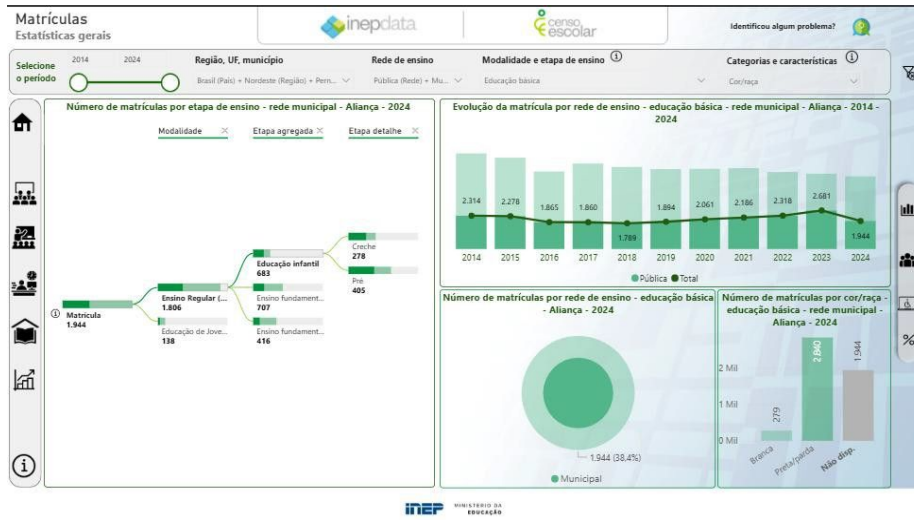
Matrículas
Estatísticas gerais

inepdata

censo escolar

Identificou algum problema?

Selecione o período

2014 2024

Região, UF, município
Brasil (País) + Nordeste (Região) + Pern...

Rede de ensino
Pública (Rede) + Mu...

Modalidade e etapa de ensino ⓘ
Educação básica

Categorias e características ⓘ
Cor/raça

Número de matrículas por etapa de ensino - rede municipal - Aliança - 2024

Modalidade × Etapa agregada × Etapa detalhe ×

ⓘ Matrícula 1.944

Ensino Regular (... 1.806

Educação de Jove... 138

Educação infantil 683

Ensino fundament... 707

Ensino fundament... 416

Creche 278

Pre 405

Evolução da matrícula por rede de ensino - educação básica - rede municipal - Aliança - 2014 - 2024

| 2014 | 2015 | 2016 | 2017 | 2018 | 2019 | 2020 | 2021 | 2022 | 2023 | 2024 |
|---|---|---|---|---|---|---|---|---|---|---|
| 2.314 | 2.278 | 1.865 | 1.860 | 1.789 | 1.894 | 2.061 | 2.186 | 2.318 | 2.681 | 1.944 |

● Pública ● Total

Número de matrículas por rede de ensino - educação básica - Aliança - 2024

1.944 (38,4%)

● Municipal

Número de matrículas por cor/raça - educação básica - rede municipal - Aliança - 2024

2 Mil
1 Mil
0 Mil

279
2.840
1.944

Branca
Preta/parda
Não disp.

ⓘ

INEP MINISTÉRIO DA EDUCAÇÃO